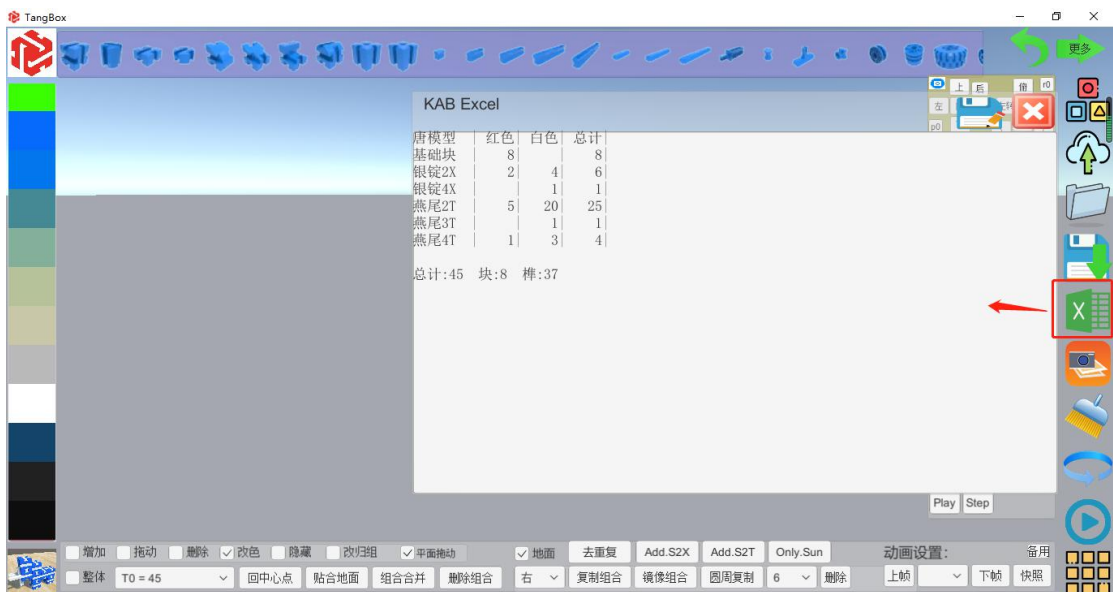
TangBox

更多

上 后 俯 r0
左 右
p0

KAB Excel

| 唐模型 | 红色 | 白色 | 总计 |
|---|---|---|---|
| 基础块 | 8 | | 8 |
| 银锭2X | 2 | 4 | 6 |
| 银锭4X | | 1 | 1 |
| 燕尾2T | 5 | 20 | 25 |
| 燕尾3T | | 1 | 1 |
| 燕尾4T | 1 | 3 | 4 |

总计:45 块:8 榫:37

Play Step

增加 拖动 删除 改色 隐藏 改归组 平面拖动 地面 去重复 Add.S2X Add.S2T Only.Sun 动画设置: 备用

整体 T0 = 45 回中心点 贴合地面 组合合并 删除组合 右 复制组合 镜像组合 圆周复制 6 删除 上帧 下帧 快照